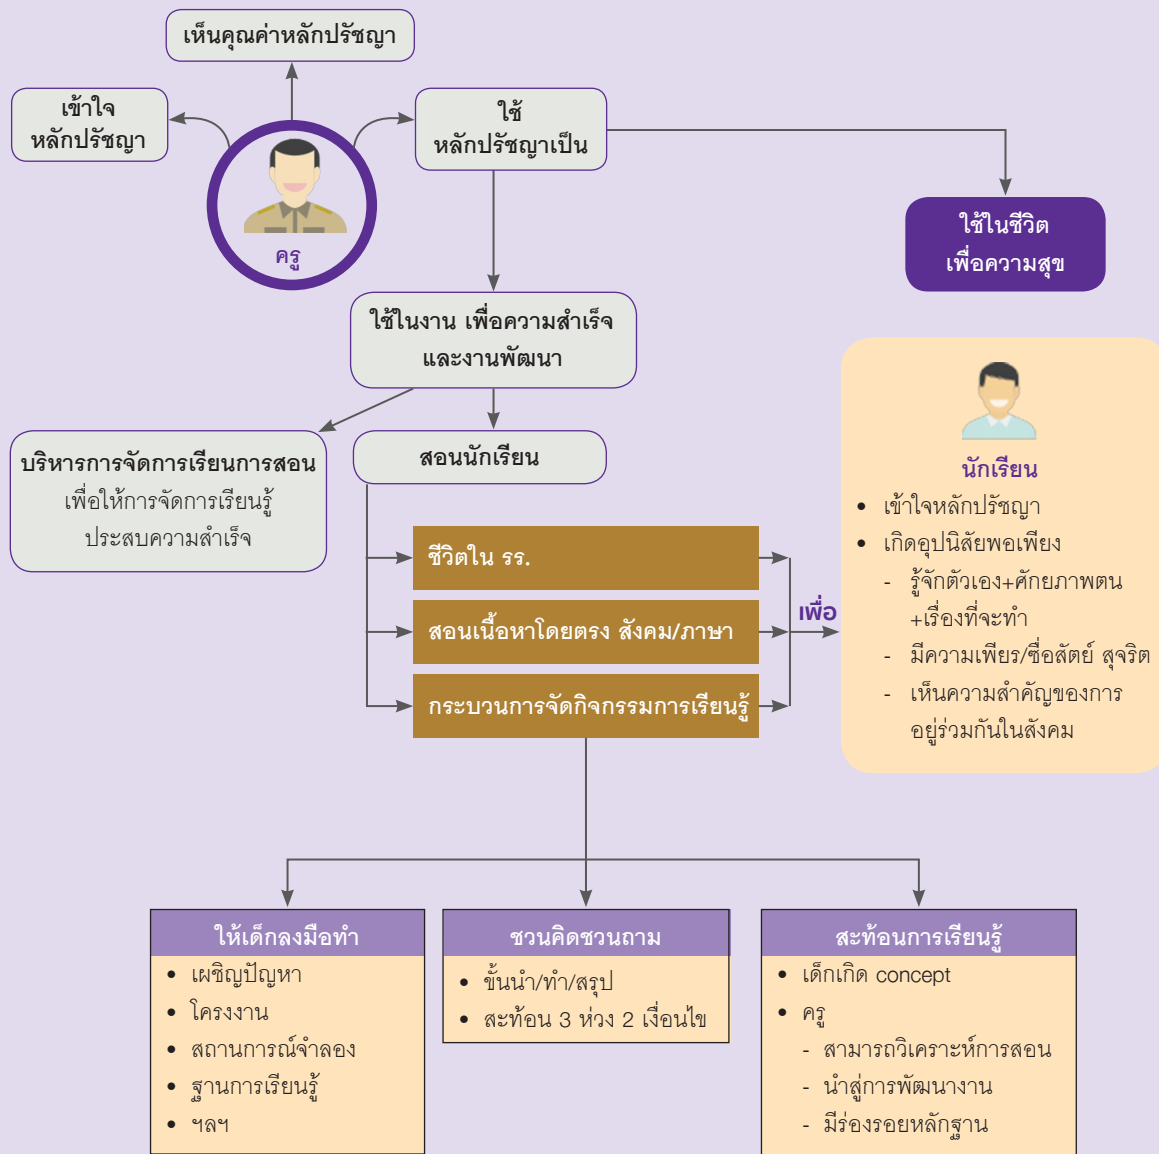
เห็นคุณค่าหลักปรัชญา

เข้าใจ
หลักปรัชญา

ใช้
หลักปรัชญาเป็น

ครู

ใช้ในชีวิต
เพื่อความสุข

ใช้ในงาน เพื่อความสำเร็จ
และงานพัฒนา

นักเรียน
• เข้าใจหลักปรัชญา
• เกิดอุปนิสัยพอเพียง
- รู้จักตัวเอง+ศักยภาพตน +เรื่องที่จะทำ
- มีความเพียร/ซื่อสัตย์ สุจริต
- เห็นความสำคัญของการอยู่ร่วมกันในสังคม

บริหารการจัดการเรียนการสอน
เพื่อให้การจัดการเรียนรู้
ประสบความสำเร็จ

สอนนักเรียน

ชีวิตใน รร.

สอนเนื้อหาโดยตรง สังคม/ภาษา

กระบวนการจัดกิจกรรมการเรียนรู้

เพื่อ

ให้เด็กลงมือทำ
• เผชิญปัญหา
• โครงงาน
• สถานการณ์จำลอง
• ฐานการเรียนรู้
• ฯลฯ

ชวนคิดชวนถาม
• ขั้นนำ/ทำ/สรุป
• สะท้อน 3 ห่วง 2 เงื่อนไข

สะท้อนการเรียนรู้
• เด็กเกิด concept
• ครู
- สามารถวิเคราะห์การสอน
- นำสู่การพัฒนางาน
- มีร่องรอยหลักฐาน